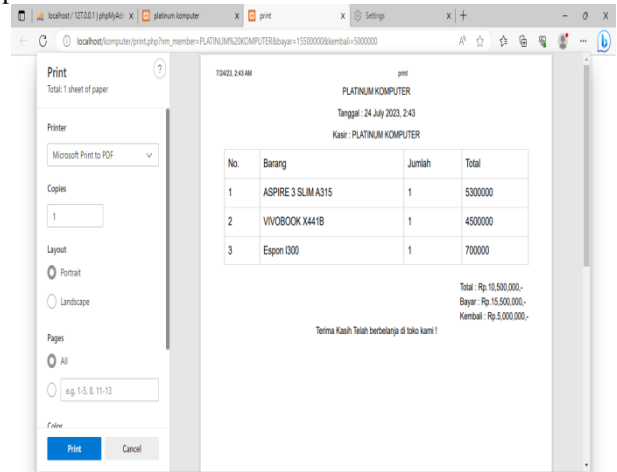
localhost / 127.0.0.1 | phpMyAdr x | platinum komputer x | print x | Settings x | +

localhost/komputer/print.php?nm_member=PLATINUM%20KOMPUTER&bayar=15500000&kembali=5000000

Print
Total: 1 sheet of paper

Printer
Microsoft Print to PDF

Copies
1

Layout
Portrait
Landscape

Pages
All
e.g. 1-5, 8, 11-13

Color

Print Cancel

7/24/23, 2:43 AM print

PLATINUM KOMPUTER

Tanggal : 24 July 2023, 2:43

Kasir : PLATINUM KOMPUTER

| No. | Barang | Jumlah | Total |
|---|---|---|---|
| 1 | ASPIRE 3 SLIM A315 | 1 | 5300000 |
| 2 | VIVOBOOK X441B | 1 | 4500000 |
| 3 | Espon l300 | 1 | 700000 |

Total : Rp.10,500,000,-
Bayar : Rp.15,500,000,-
Kembali : Rp.5,000,000,-

Terima Kasih Telah berbelanja di toko kami !